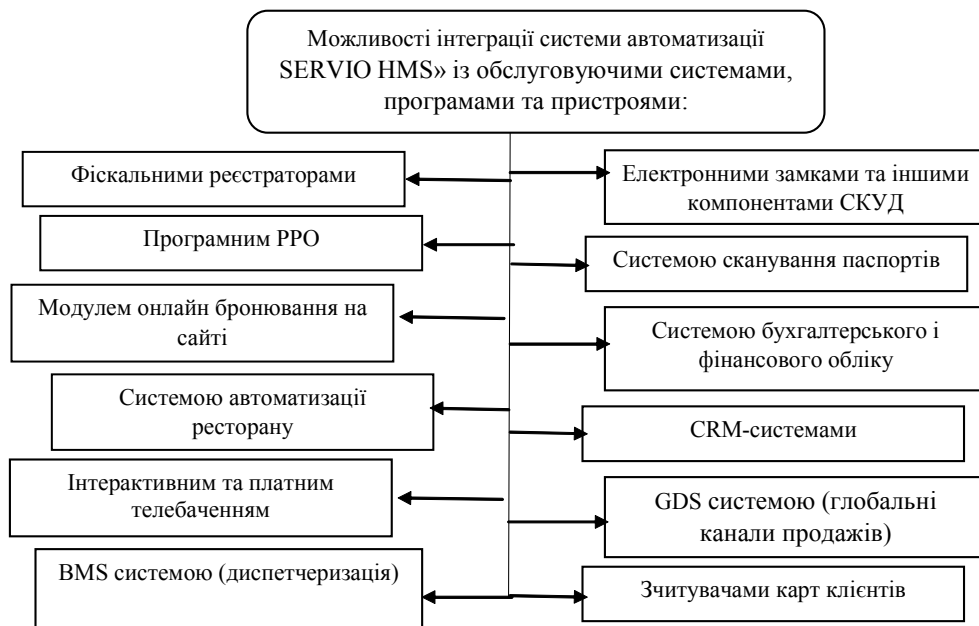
Можливості інтеграції системи автоматизації SERVIO HMS» із обслуговуючими системами, програмами та пристроями:

Фіскальними реєстраторами

Електронними замками та іншими компонентами СКУД

Програмним РРО

Системою сканування паспортів

Модулем онлайн бронювання на сайті

Системою бухгалтерського і фінансового обліку

Системою автоматизації ресторану

CRM-системами

Інтерактивним та платним телебаченням

GDS системою (глобальні канали продажів)

BMS системою (диспетчеризація)

Зчитувачами карт клієнтів